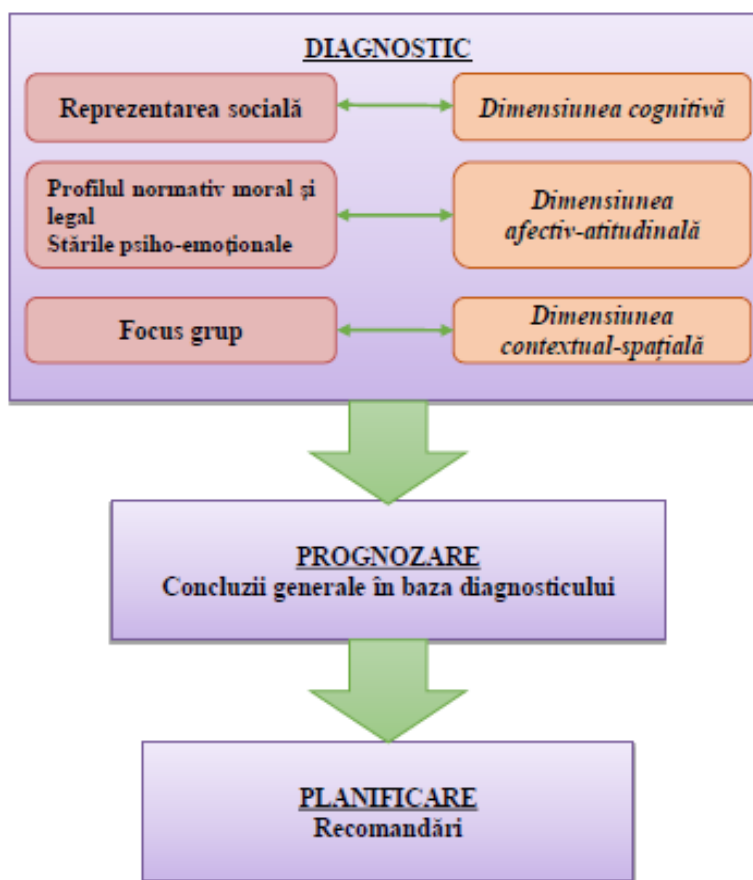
DIAGNOSTIC

Reprezentarea socială

Dimensiunea cognitivă

Profilul normativ moral și legal
Stările psiho-emoționale

Dimensiunea afectiv-atitudinală

Focus grup

Dimensiunea contextual-spațială

PROGNOZARE
Concluzii generale în baza diagnosticului

PLANIFICARE
Recomandări